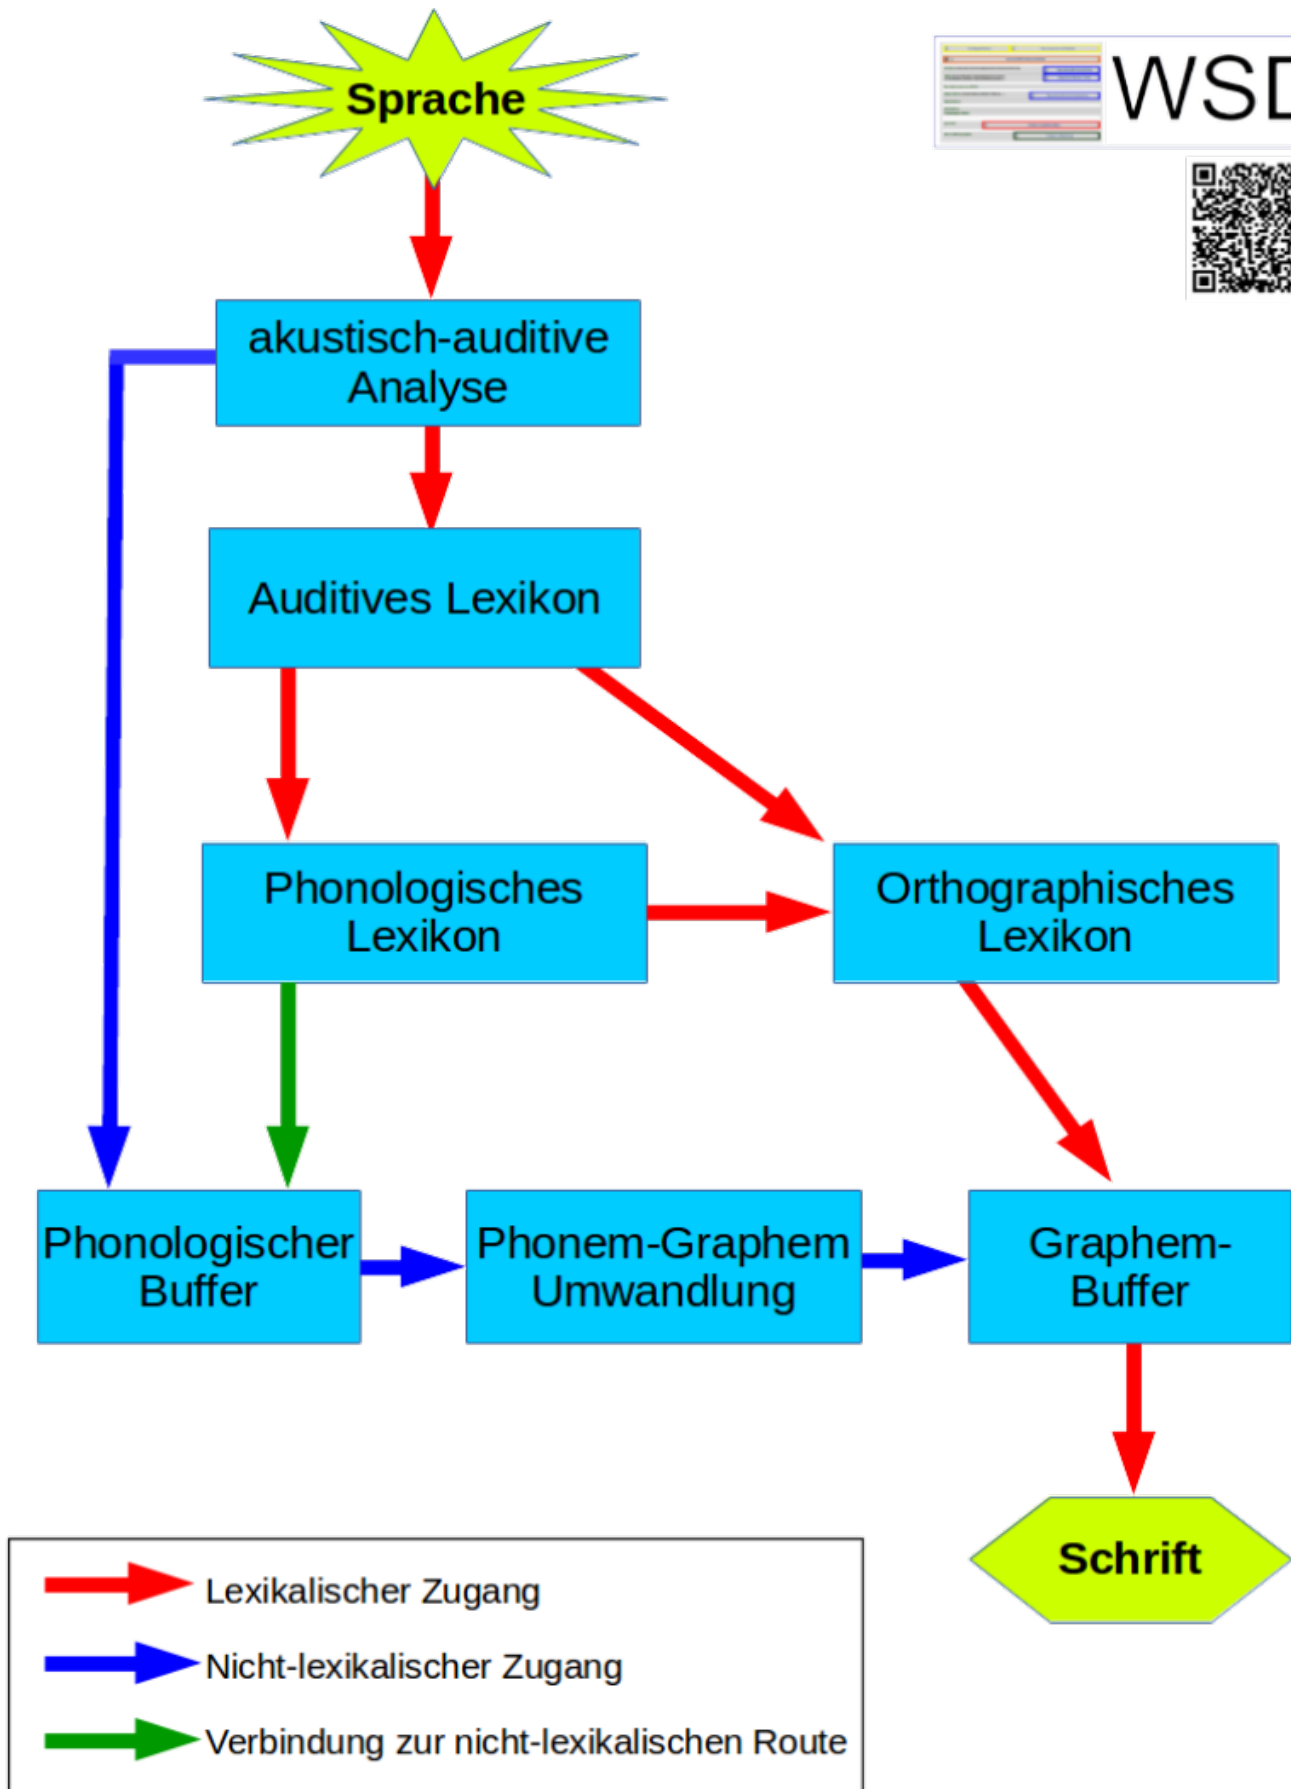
Sprache

WSD

akustisch-auditive Analyse

Auditives Lexikon

Phonologisches Lexikon

Orthographisches Lexikon

Phonologischer Buffer

Phonem-Graphem Umwandlung

Graphem-Buffer

Schrift

Lexikalischer Zugang

Nicht-lexikalischer Zugang

Verbindung zur nicht-lexikalischen Route